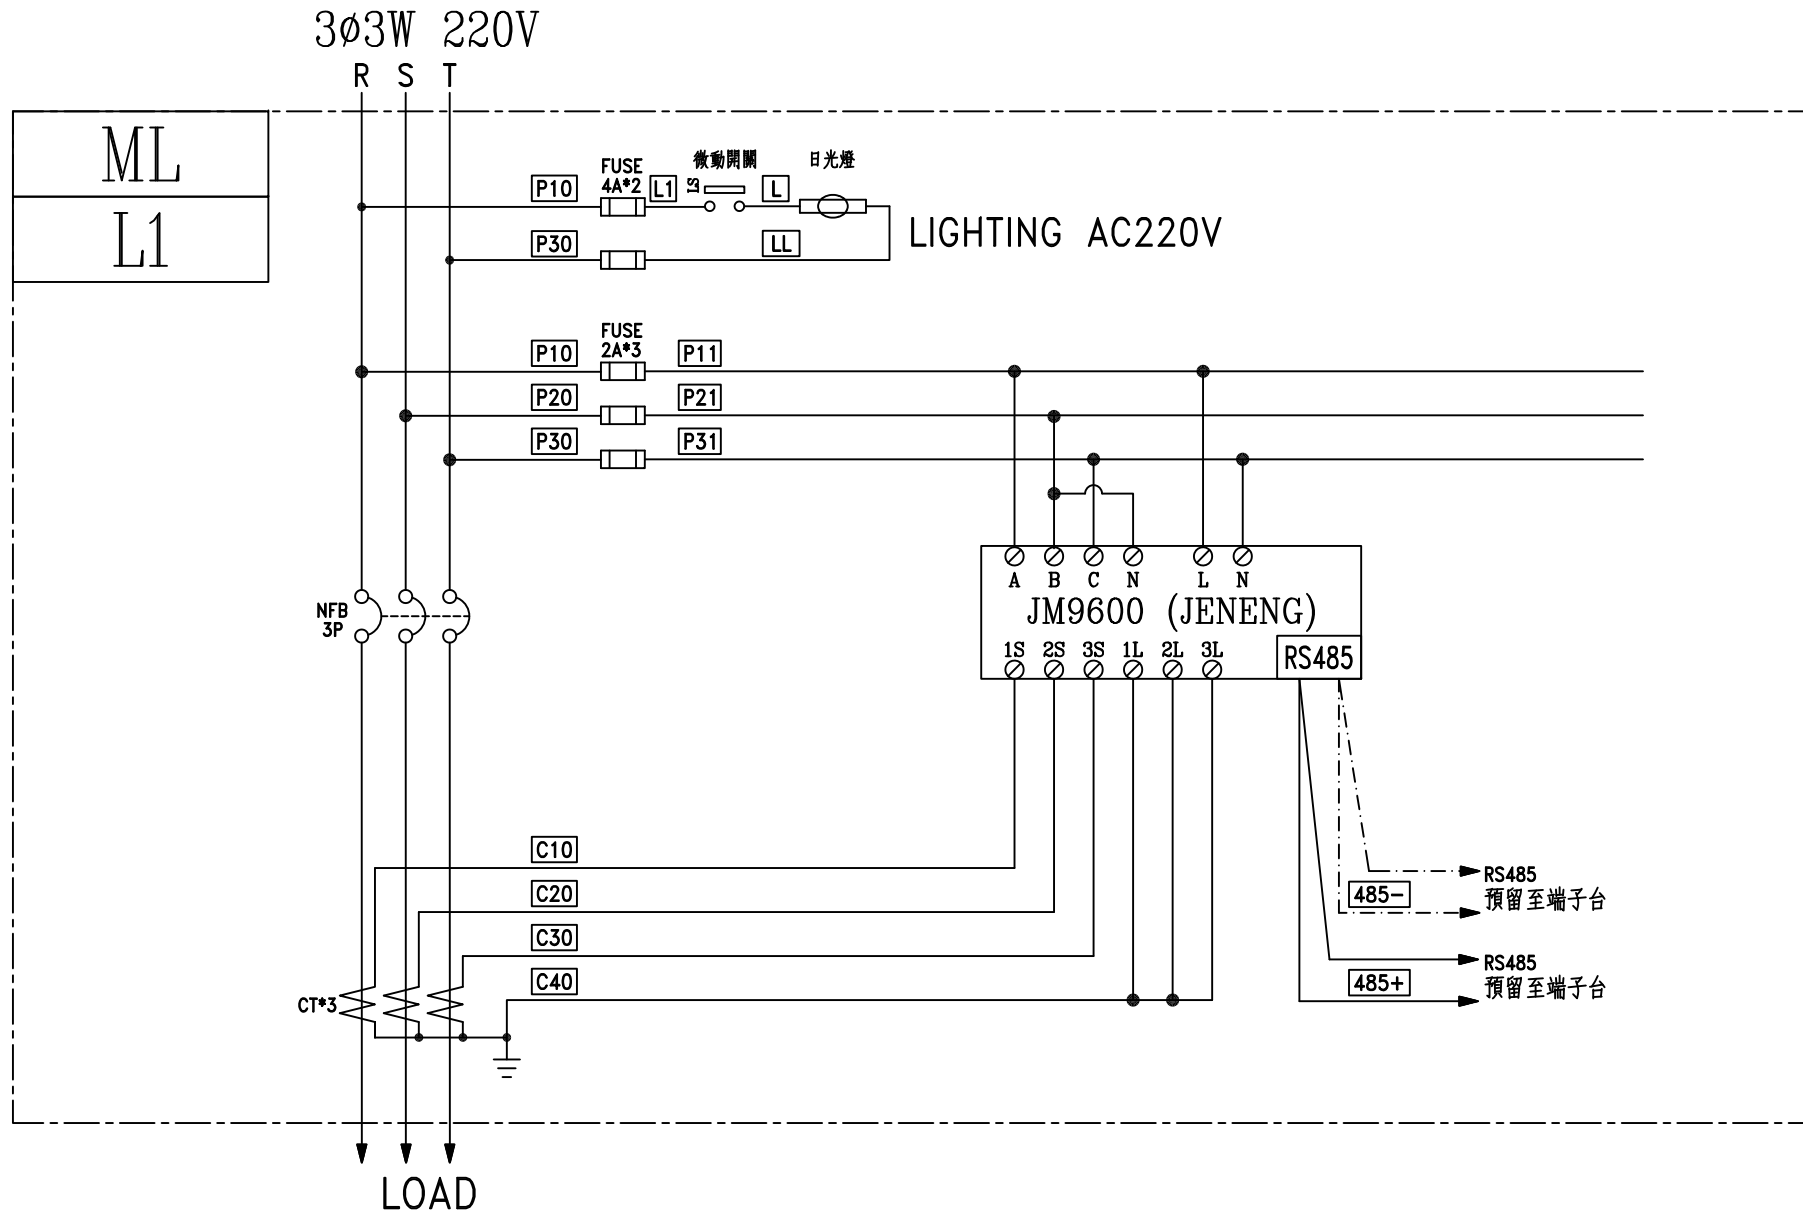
3ø3W 220V
R S T

ML
L1

FUSE 4A*2
微動開關
日光燈
P10
L1
LS
L
P30
LL
LIGHTING AC220V

FUSE 2A*3
P10
P11
P20
P21
P30
P31

A B C N L N
JM9600 (JENENG)
1S 2S 3S 1L 2L 3L
RS485

NFB 3P

C10
C20
C30
C40
CT*3

RS485
485−
預留至端子台
RS485
485+
預留至端子台

LOAD